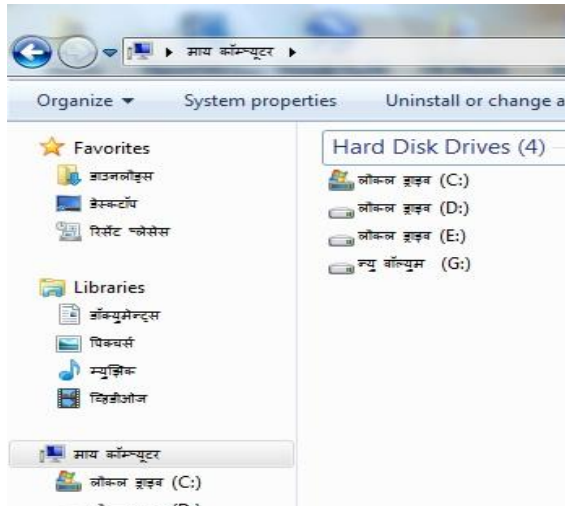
▸ माय कॉम्प्यूटर ▸

Organize ▾ System properties Uninstall or change a

Favorites
डाउनलोड्स
डेस्कटॉप
रिसेंट प्लेसेस

Libraries
डॉक्युमेन्ट्स
पिक्चर्स
म्युझिक
व्हिडीओज

माय कॉम्प्यूटर
लोकल ड्राइव (C:)

Hard Disk Drives (4)
लोकल ड्राइव (C:)
लोकल ड्राइव (D:)
लोकल ड्राइव (E:)
न्यु वॉल्युम (G:)